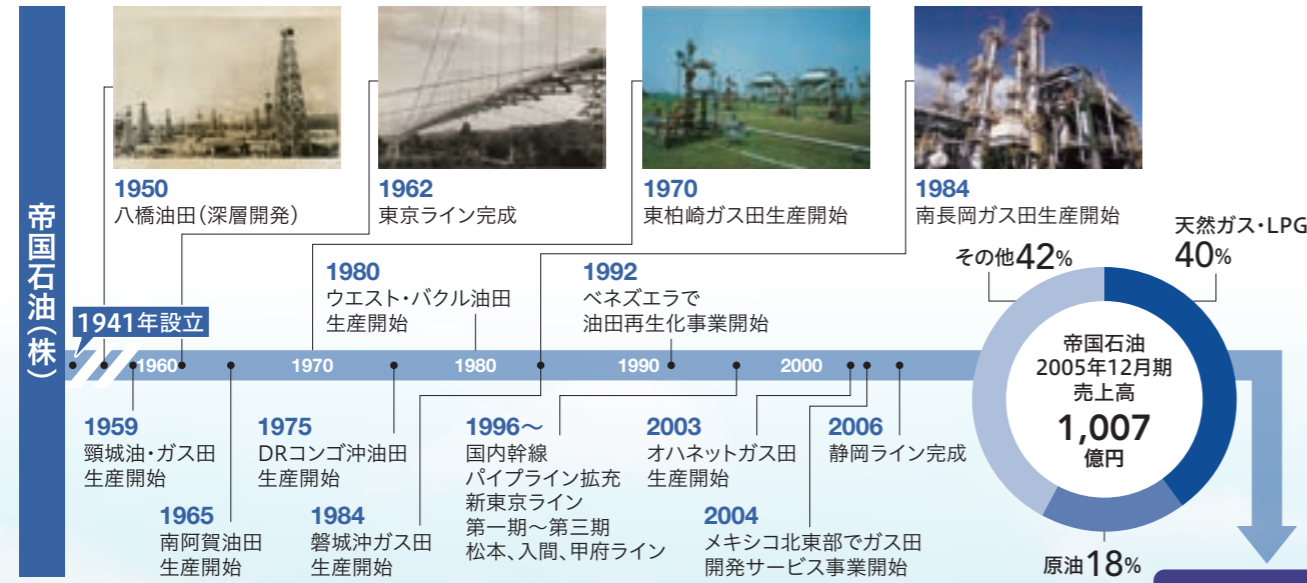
帝国石油(株)

1941年設立

1950
八橋油田(深層開発)

1962
東京ライン完成

1970
東柏崎ガス田生産開始

1984
南長岡ガス田生産開始

1980
ウエスト・バクル油田
生産開始

1992
ベネズエラで
油田再生化事業開始

1960 1970 1980 1990 2000

1959
頸城油・ガス田
生産開始

1965
南阿賀油田
生産開始

1975
DRコンゴ沖油田
生産開始

1984
磐城沖ガス田
生産開始

1996～
国内幹線
パイプライン拡充
新東京ライン
第一期～第三期
松本、入間、甲府ライン

2003
オハネットガス田
生産開始

2004
メキシコ北東部でガス田
開発サービス事業開始

2006
静岡ライン完成

天然ガス・LPG
40%

その他42%

原油18%

帝国石油
2005年12月期
売上高
1,007
億円